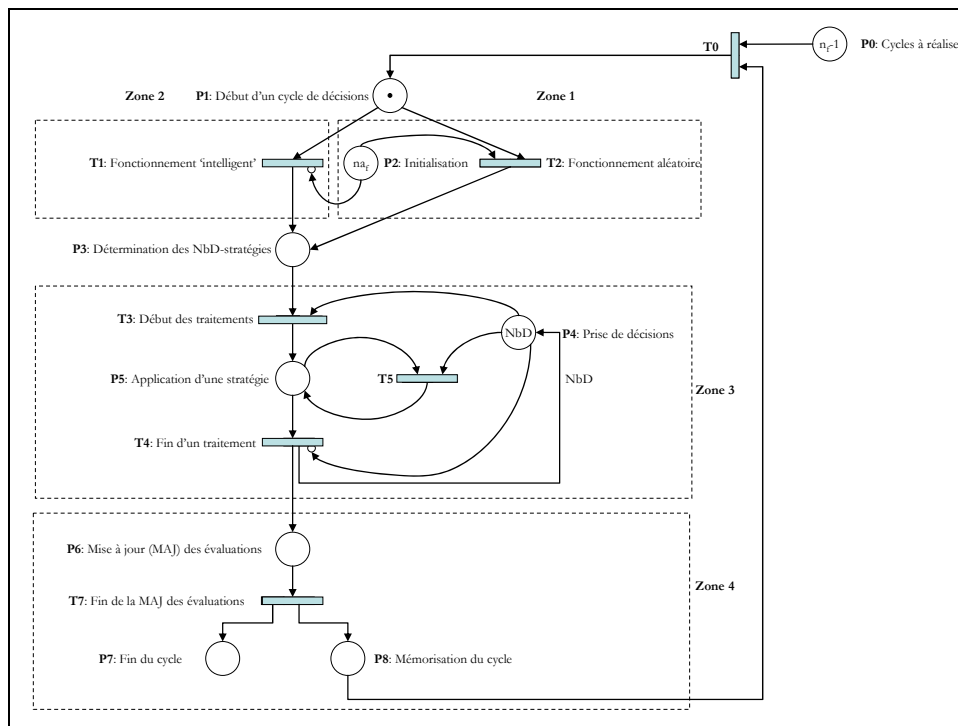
T0

$n_f$-1

P0: Cycles à réalise

P1: Début d'un cycle de décisions

Zone 2

Zone 1

T1: Fonctionnement 'intelligent'

$na_f$

P2: Initialisation

T2: Fonctionnement aléatoire

P3: Détermination des NbD-stratégies

T3: Début des traitements

NbD

P4: Prise de décisions

P5: Application d'une stratégie

T5

NbD

Zone 3

T4: Fin d'un traitement

P6: Mise à jour (MAJ) des évaluations

T7: Fin de la MAJ des évaluations

Zone 4

P7: Fin du cycle

P8: Mémorisation du cycle